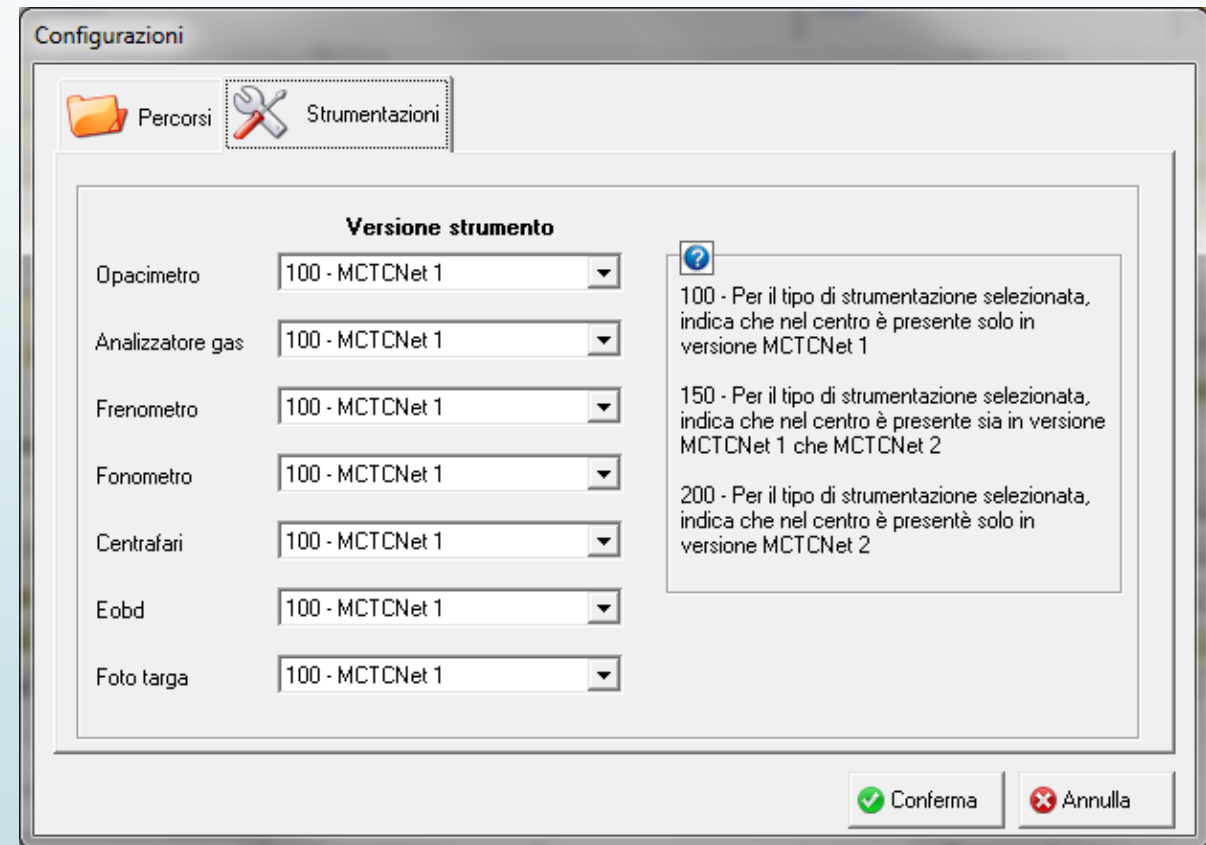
Configurazioni

Percorsi

Strumentazioni

Versione strumento

Opacimetro
100 - MCTCNet 1

Analizzatore gas
100 - MCTCNet 1

Frenometro
100 - MCTCNet 1

Fonometro
100 - MCTCNet 1

Centrafari
100 - MCTCNet 1

Eobd
100 - MCTCNet 1

Foto targa
100 - MCTCNet 1

100 - Per il tipo di strumentazione selezionata, indica che nel centro è presente solo in versione MCTCNet 1

150 - Per il tipo di strumentazione selezionata, indica che nel centro è presente sia in versione MCTCNet 1 che MCTCNet 2

200 - Per il tipo di strumentazione selezionata, indica che nel centro è presentè solo in versione MCTCNet 2

Conferma

Annulla